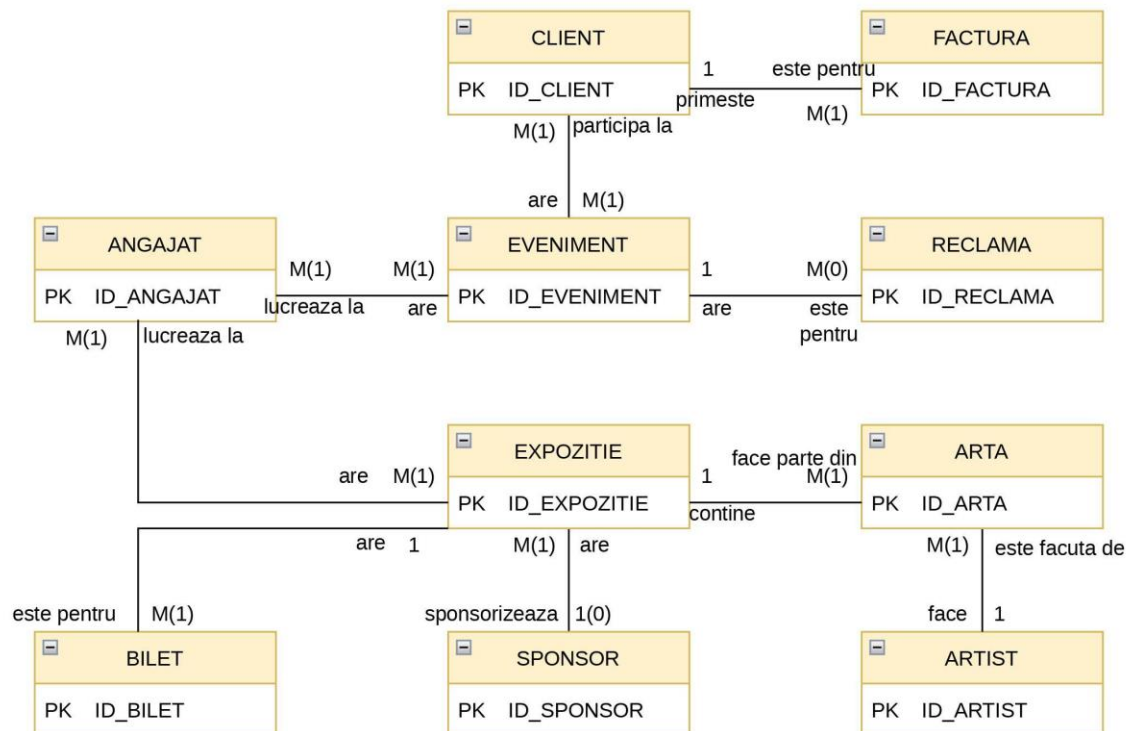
CLIENT
PK ID_CLIENT

FACTURA
PK ID_FACTURA

1 este pentru
primeste M(1)

M(1) participa la

are M(1)

ANGAJAT
PK ID_ANGAJAT

EVENIMENT
PK ID_EVENIMENT

RECLAMA
PK ID_RECLAMA

M(1) M(1)
lucreaza la are

1 M(0)
are este pentru

M(1) lucreaza la

EXPOZITIE
PK ID_EXPOZITIE

ARTA
PK ID_ARTA

are M(1)

face parte din
1 M(1)
contine

are 1

M(1) are

M(1) este facuta de

este pentru M(1)

sponsorizeaza 1(0)

face 1

BILET
PK ID_BILET

SPONSOR
PK ID_SPONSOR

ARTIST
PK ID_ARTIST